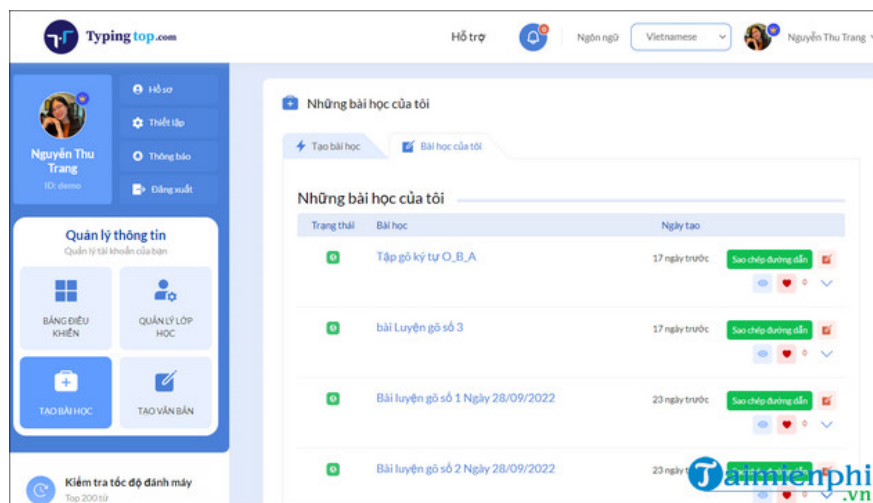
Typing top.com

Hỗ trợ

Ngôn ngữ Vietnamese

Nguyễn Thu Trang

Nguyễn Thu Trang
ID: demo

Hồ sơ
Thiết lập
Thông báo
Đăng xuất

Quản lý thông tin
Quản lý tài khoản của bạn

BẢNG ĐIỀU KHIỂN
QUẢN LÝ LỚP HỌC
TẠO BÀI HỌC
TẠO VĂN BẢN

Kiểm tra tốc độ đánh máy
Top 200 từ

Những bài học của tôi

Tạo bài học
Bài học của tôi

Những bài học của tôi

| Trạng thái | Bài học | Ngày tạo | |
|---|---|---|---|
| | Tập gõ ký tự O_B_A | 17 ngày trước | Sao chép đường dẫn 0 |
| | bài Luyện gõ số 3 | 17 ngày trước | Sao chép đường dẫn 0 |
| | Bài luyện gõ số 1 Ngày 28/09/2022 | 23 ngày trước | Sao chép đường dẫn 0 |
| | Bài luyện gõ số 2 Ngày 28/09/2022 | 23 ngày trước | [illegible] |

Taimienphi.vn